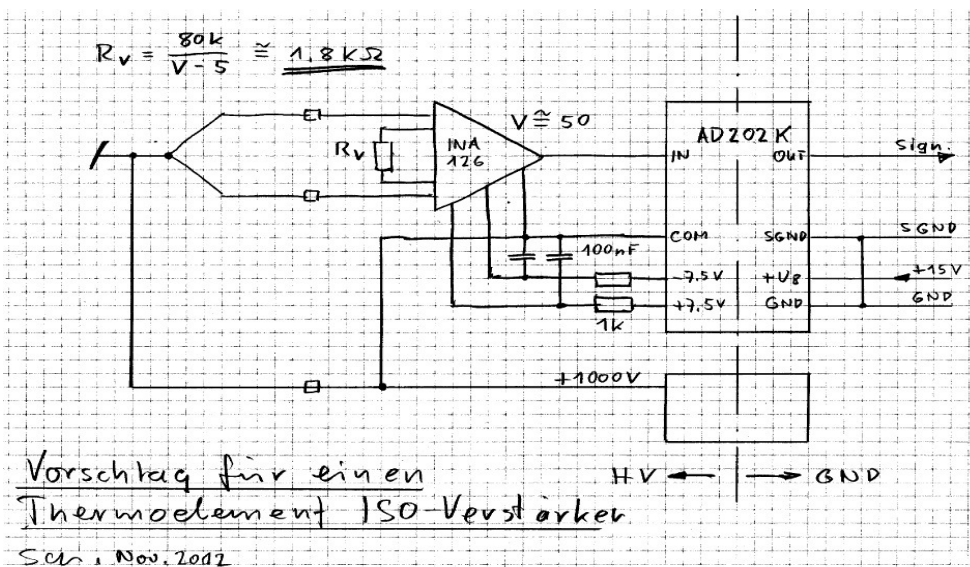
$R_V = \frac{80k}{V-5} \cong \underline{1,8\,k\Omega}$

$V \cong 50$

$R_V$

INA 126

AD 202 K

IN

OUT

Sign.

COM

SGND

SGND

100nF

-7,5V

$+U_B$

+15V

+7,5V

GND

GND

1k

+1000V

HV

GND

Vorschlag für einen Thermoelement ISO-Verstärker

Sch. Nov. 2012